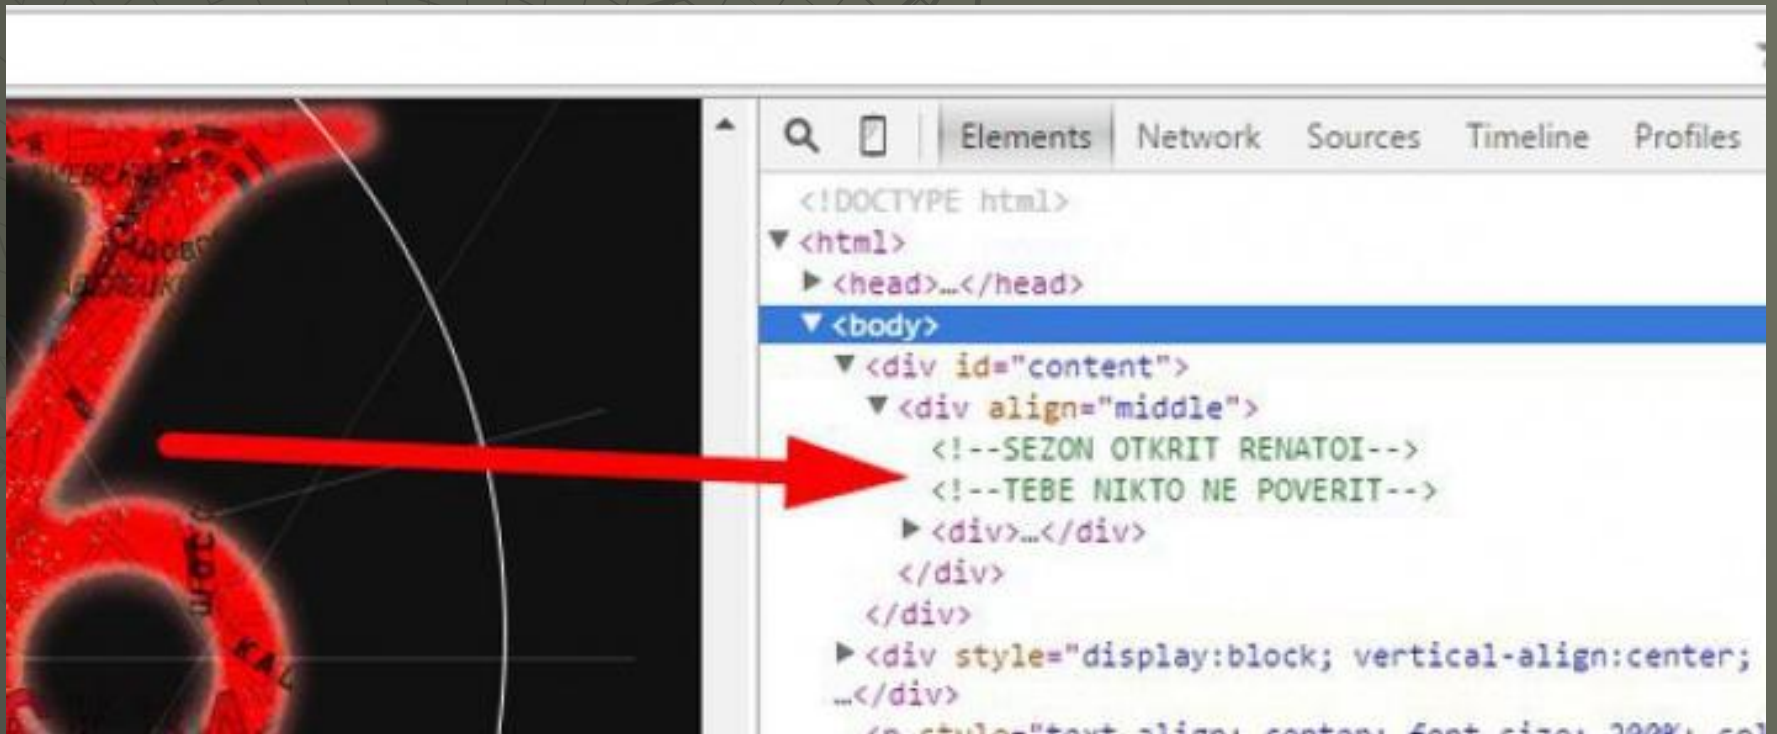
Elements Network Sources Timeline Profiles

<!DOCTYPE html>
▼<html>
▶<head>…</head>
▼<body>
▼<div id="content">
▼<div align="middle">
<!--SEZON OTKRIT RENATOI-->
<!--TEBE NIKTO NE POVERIT-->
▶<div>…</div>
</div>
</div>
▶<div style="display:block; vertical-align:center;
…</div>
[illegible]